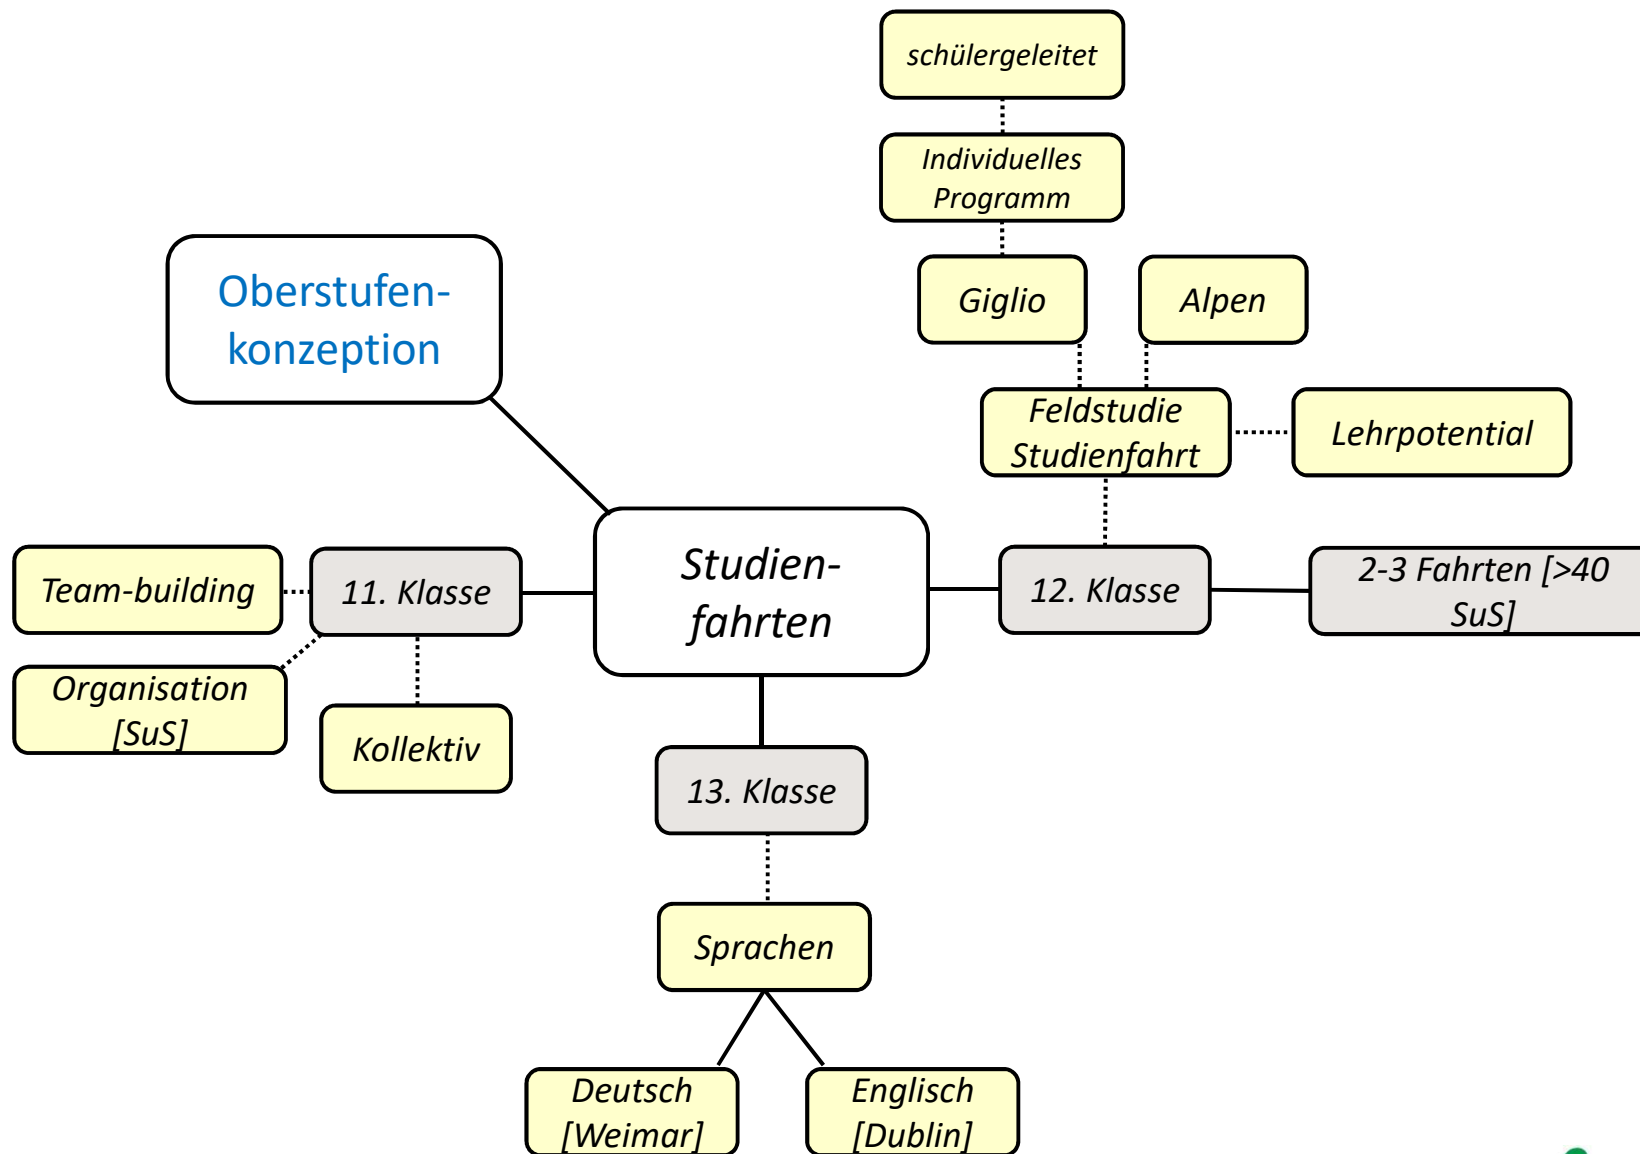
schülergeleitet

Individuelles Programm

Giglio

Alpen

Oberstufenkonzeption

Feldstudie Studienfahrt

Lehrpotential

Studienfahrten

Team-building

11. Klasse

12. Klasse

2-3 Fahrten [>40 SuS]

Organisation [SuS]

Kollektiv

13. Klasse

Sprachen

Deutsch [Weimar]

Englisch [Dublin]